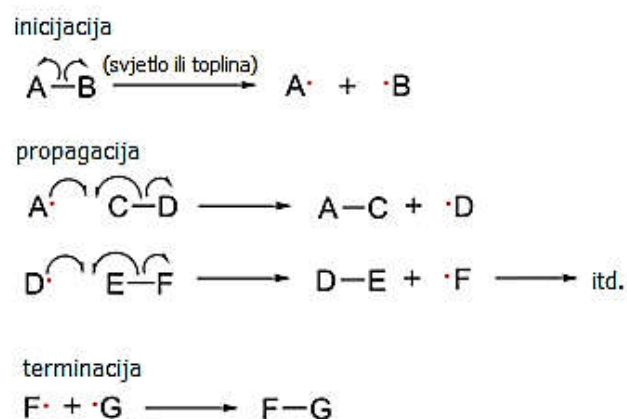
inicijacija

$A-B \xrightarrow{\text{(svjetlo ili toplina)}} A\cdot + \cdot B$

propagacija

$A\cdot \; C-D \longrightarrow A-C + \cdot D$

$D\cdot \; E-F \longrightarrow D-E + \cdot F \longrightarrow$ itd.

terminacija

$F\cdot + \cdot G \longrightarrow F-G$